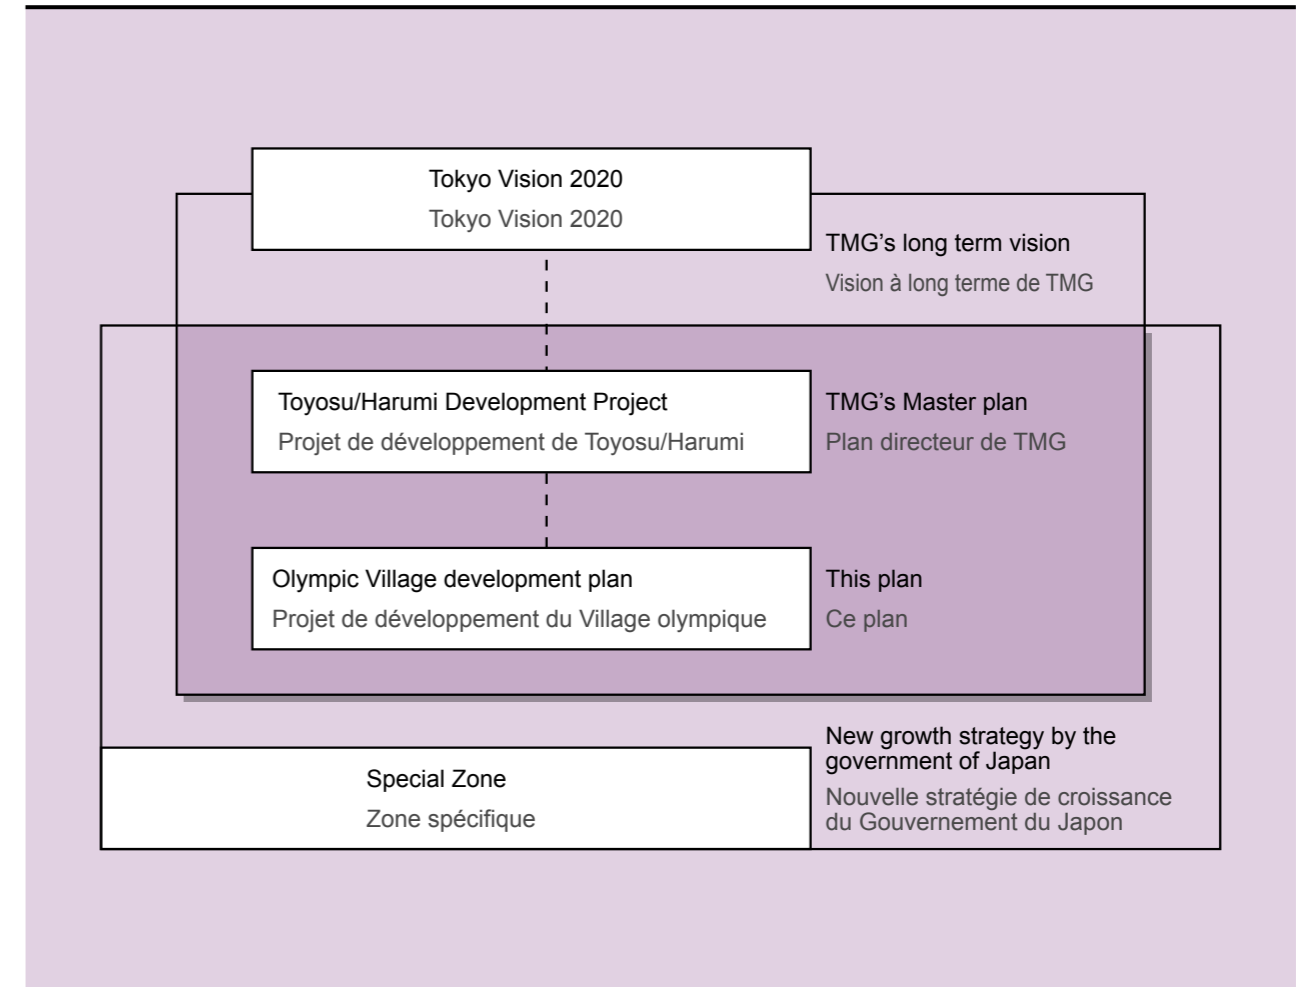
Tokyo Vision 2020
Tokyo Vision 2020

TMG's long term vision
Vision à long terme de TMG

Toyosu/Harumi Development Project
Projet de développement de Toyosu/Harumi

TMG's Master plan
Plan directeur de TMG

Olympic Village development plan
Projet de développement du Village olympique

This plan
Ce plan

New growth strategy by the government of Japan
Nouvelle stratégie de croissance du Gouvernement du Japon

Special Zone
Zone spécifique